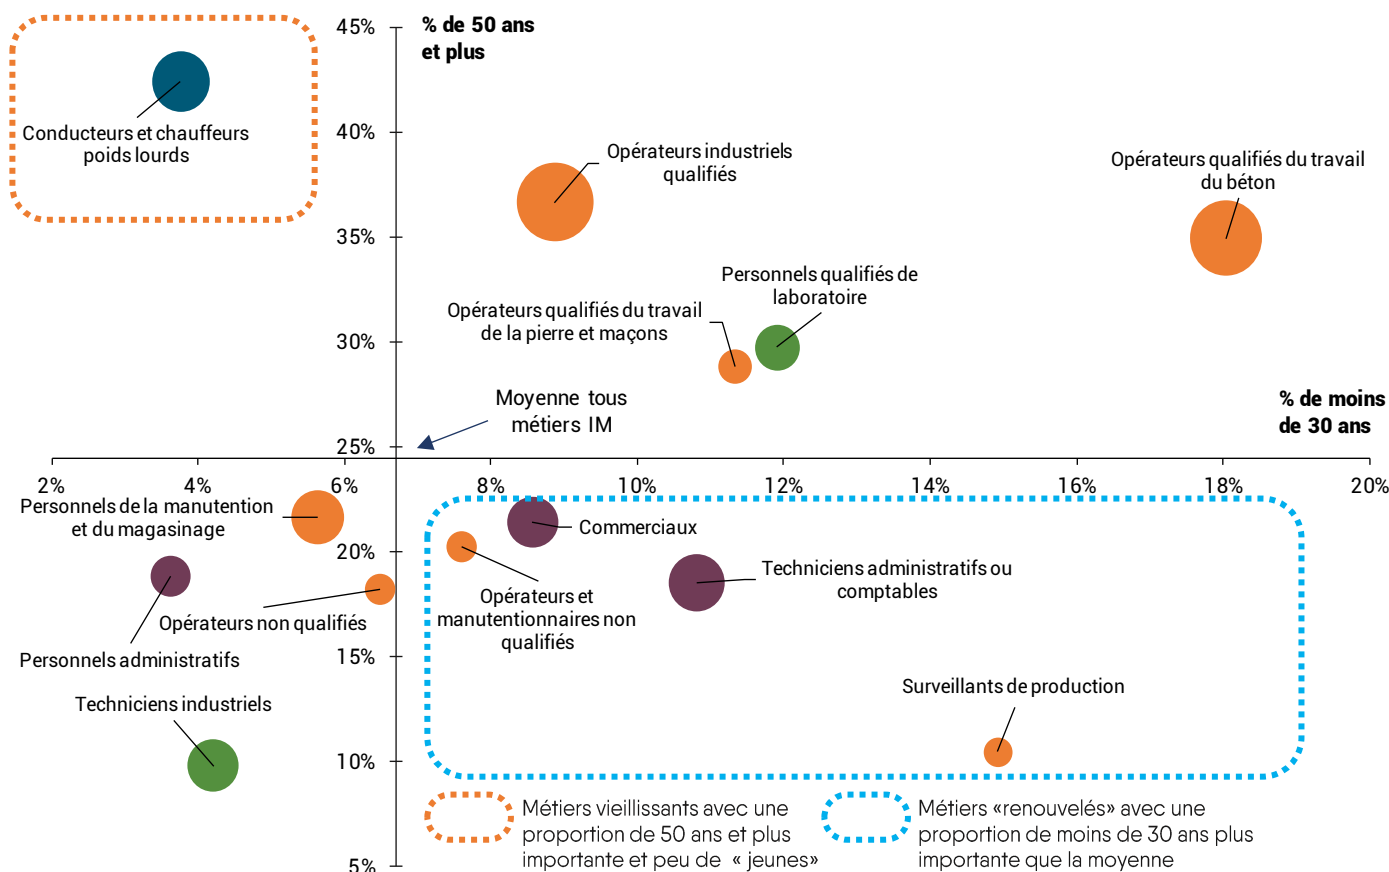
% de 50 ans et plus

45%

40%

35%

30%

25%

20%

15%

10%

5%

Conducteurs et chauffeurs poids lourds

Opérateurs industriels qualifiés

Opérateurs qualifiés du travail du béton

Personnels qualifiés de laboratoire

Opérateurs qualifiés du travail de la pierre et maçons

Moyenne tous métiers IM

% de moins de 30 ans

2%

4%

6%

8%

10%

12%

14%

16%

18%

20%

Personnels de la manutention et du magasinage

Commerciaux

Techniciens administratifs ou comptables

Opérateurs et manutentionnaires non qualifiés

Opérateurs non qualifiés

Personnels administratifs

Techniciens industriels

Surveillants de production

Métiers vieillissants avec une proportion de 50 ans et plus importante et peu de « jeunes»

Métiers «renouvelés» avec une proportion de moins de 30 ans plus importante que la moyenne